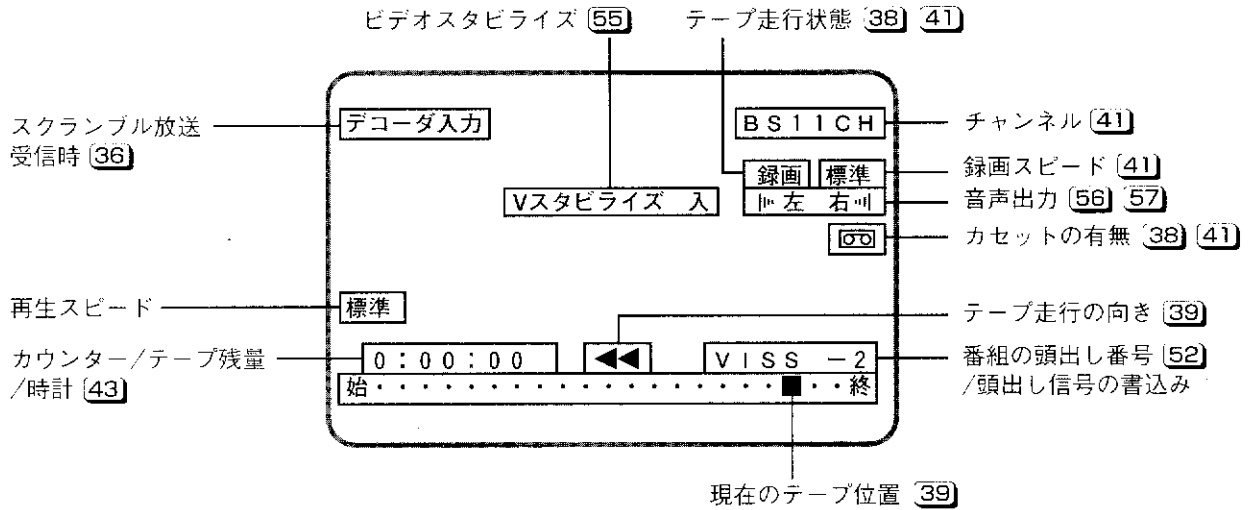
ビデオスタビライズ 55

テープ走行状態 38 41

スクランブル放送受信時 36

デコーダ入力

BS11CH

チャンネル 41

録画

標準

録画スピード 41

Vスタビライズ 入

左 右

音声出力 56 57

カセットの有無 38 41

再生スピード

標準

テープ走行の向き 39

カウンター/テープ残量/時計 43

0:00:00

◀◀

VISS −2

番組の頭出し番号 52 /頭出し信号の書込み

始・・・・・・・・・・・・・・・・・・■・・終

現在のテープ位置 39